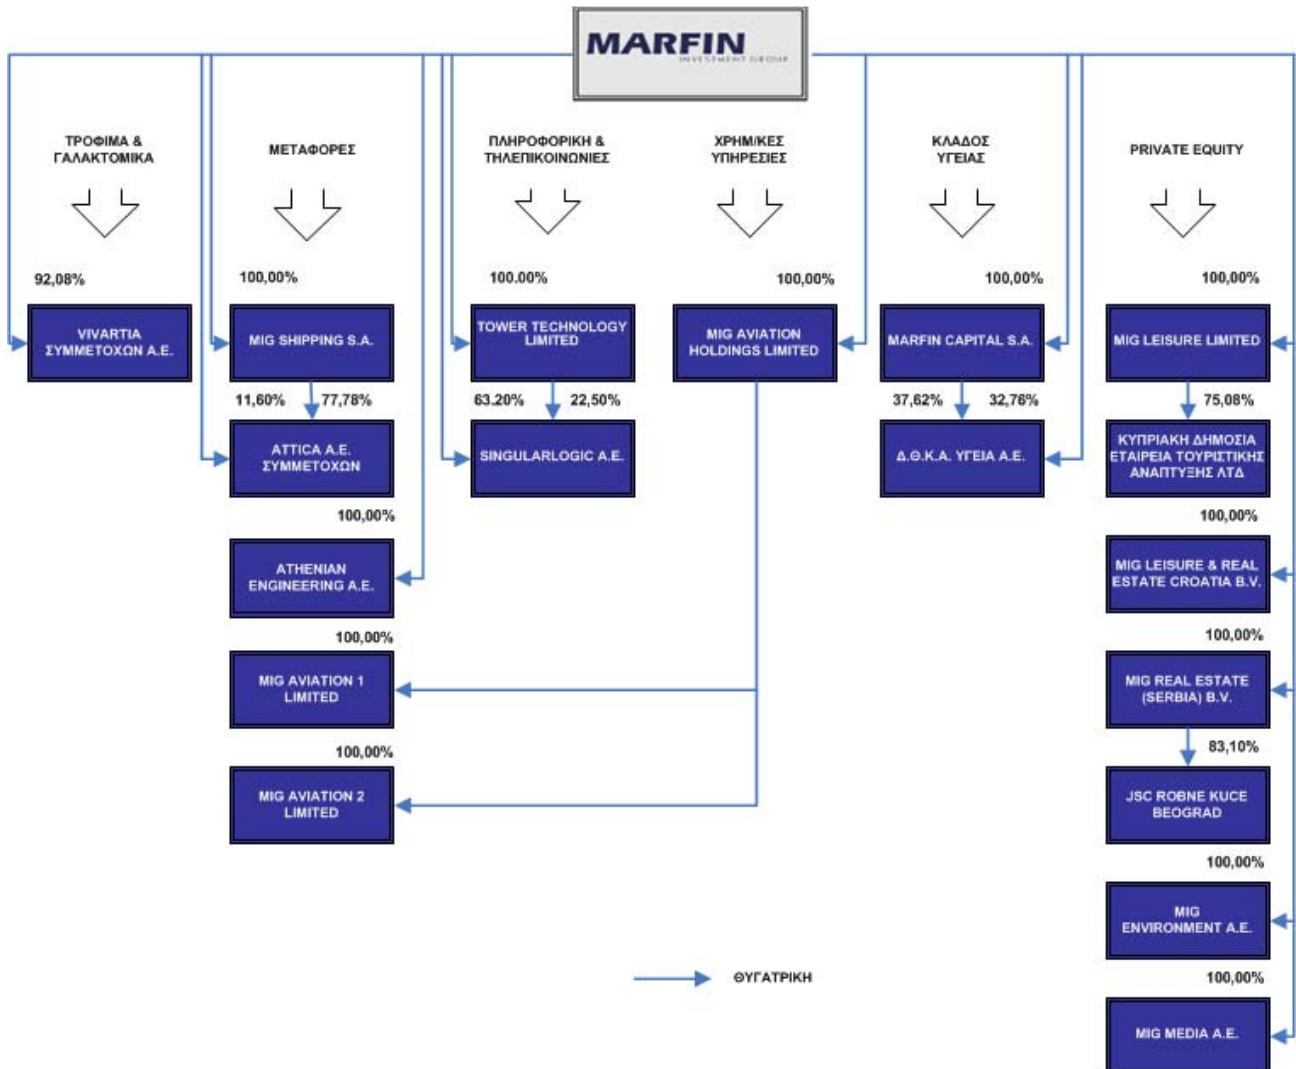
MARFIN
INVESTMENT GROUP

ΤΡΟΦΙΜΑ & ΓΑΛΑΚΤΟΜΙΚΑ

92,08%

VIVARTIA ΣΥΜΜΕΤΟΧΩΝ Α.Ε.

ΜΕΤΑΦΟΡΕΣ

100,00%

MIG SHIPPING S.A.

11,60%

77,78%

ATTICA Α.Ε. ΣΥΜΜΕΤΟΧΩΝ

100,00%

ATHENIAN ENGINEERING A.E.

100,00%

MIG AVIATION 1 LIMITED

100,00%

MIG AVIATION 2 LIMITED

ΠΛΗΡΟΦΟΡΙΚΗ & ΤΗΛΕΠΙΚΟΙΝΩΝΙΕΣ

100,00%

TOWER TECHNOLOGY LIMITED

63,20%

22,50%

SINGULARLOGIC A.E.

ΧΡΗΜ/ΚΕΣ ΥΠΗΡΕΣΙΕΣ

100,00%

MIG AVIATION HOLDINGS LIMITED

ΚΛΑΔΟΣ ΥΓΕΙΑΣ

100,00%

MARFIN CAPITAL S.A.

37,62%

32,78%

Δ.Θ.Κ.Α. ΥΓΕΙΑ Α.Ε.

PRIVATE EQUITY

100,00%

MIG LEISURE LIMITED

75,08%

ΚΥΠΡΙΑΚΗ ΔΗΜΟΣΙΑ ΕΤΑΙΡΕΙΑ ΤΟΥΡΙΣΤΙΚΗΣ ΑΝΑΠΤΥΞΗΣ ΛΤΔ

100,00%

MIG LEISURE & REAL ESTATE CROATIA B.V.

100,00%

MIG REAL ESTATE (SERBIA) B.V.

83,10%

JSC ROBNE KUCE BEOGRAD

100,00%

MIG ENVIRONMENT A.E.

100,00%

MIG MEDIA A.E.

ΘΥΓΑΤΡΙΚΗ